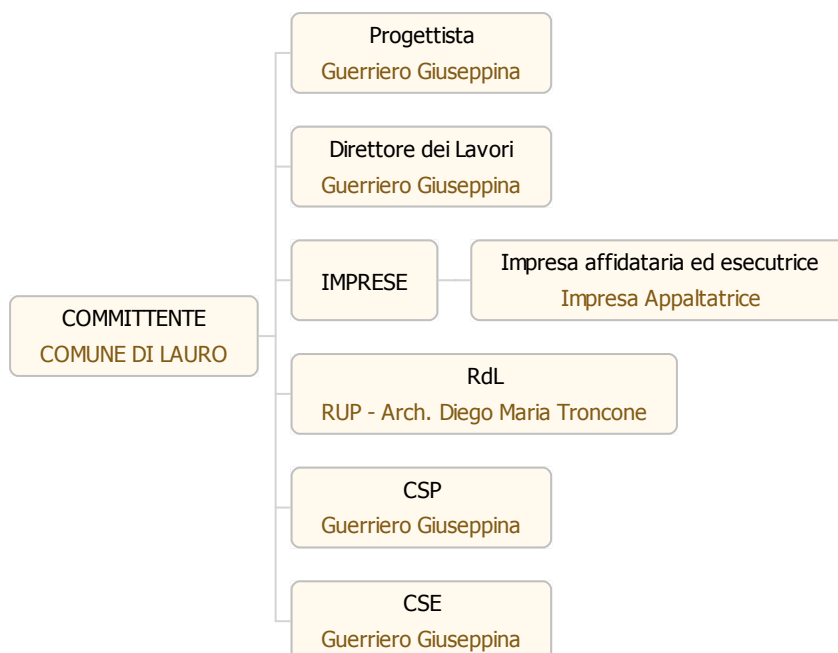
COMMITTENTE
COMUNE DI LAURO

Progettista
Guerriero Giuseppina

Direttore dei Lavori
Guerriero Giuseppina

IMPRESE

Impresa affidataria ed esecutrice
Impresa Appaltatrice

RdL
RUP - Arch. Diego Maria Troncone

CSP
Guerriero Giuseppina

CSE
Guerriero Giuseppina